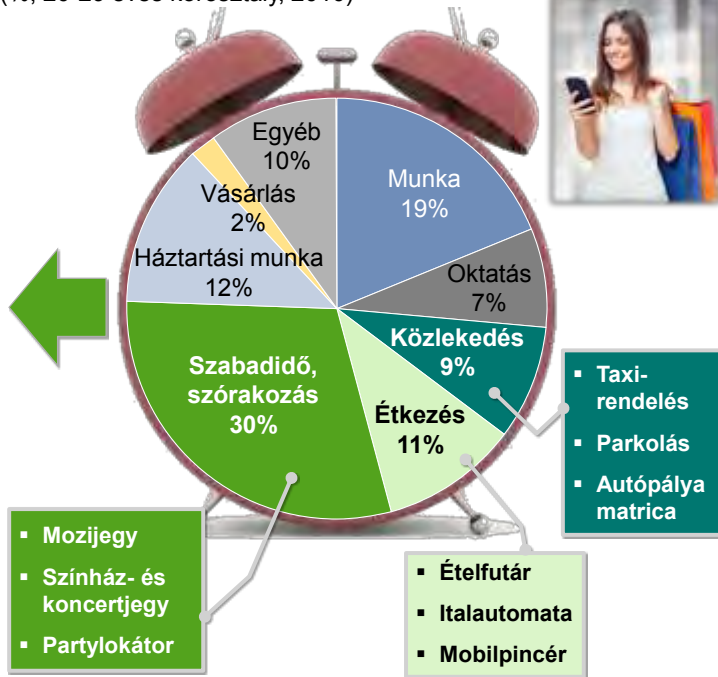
(%, 20-29 éves korosztály, 2013)

Egyéb 10%

Vásárlás 2%

Háztartási munka 12%

Munka 19%

Oktatás 7%

Közlekedés 9%

Étkezés 11%

Szabadidő, szórakozás 30%

- Taxirendelés
- Parkolás
- Autópálya matrica

- Mozijegy
- Színház- és koncertjegy
- Partylokátor

- Ételfutár
- Italautomata
- Mobilpincér